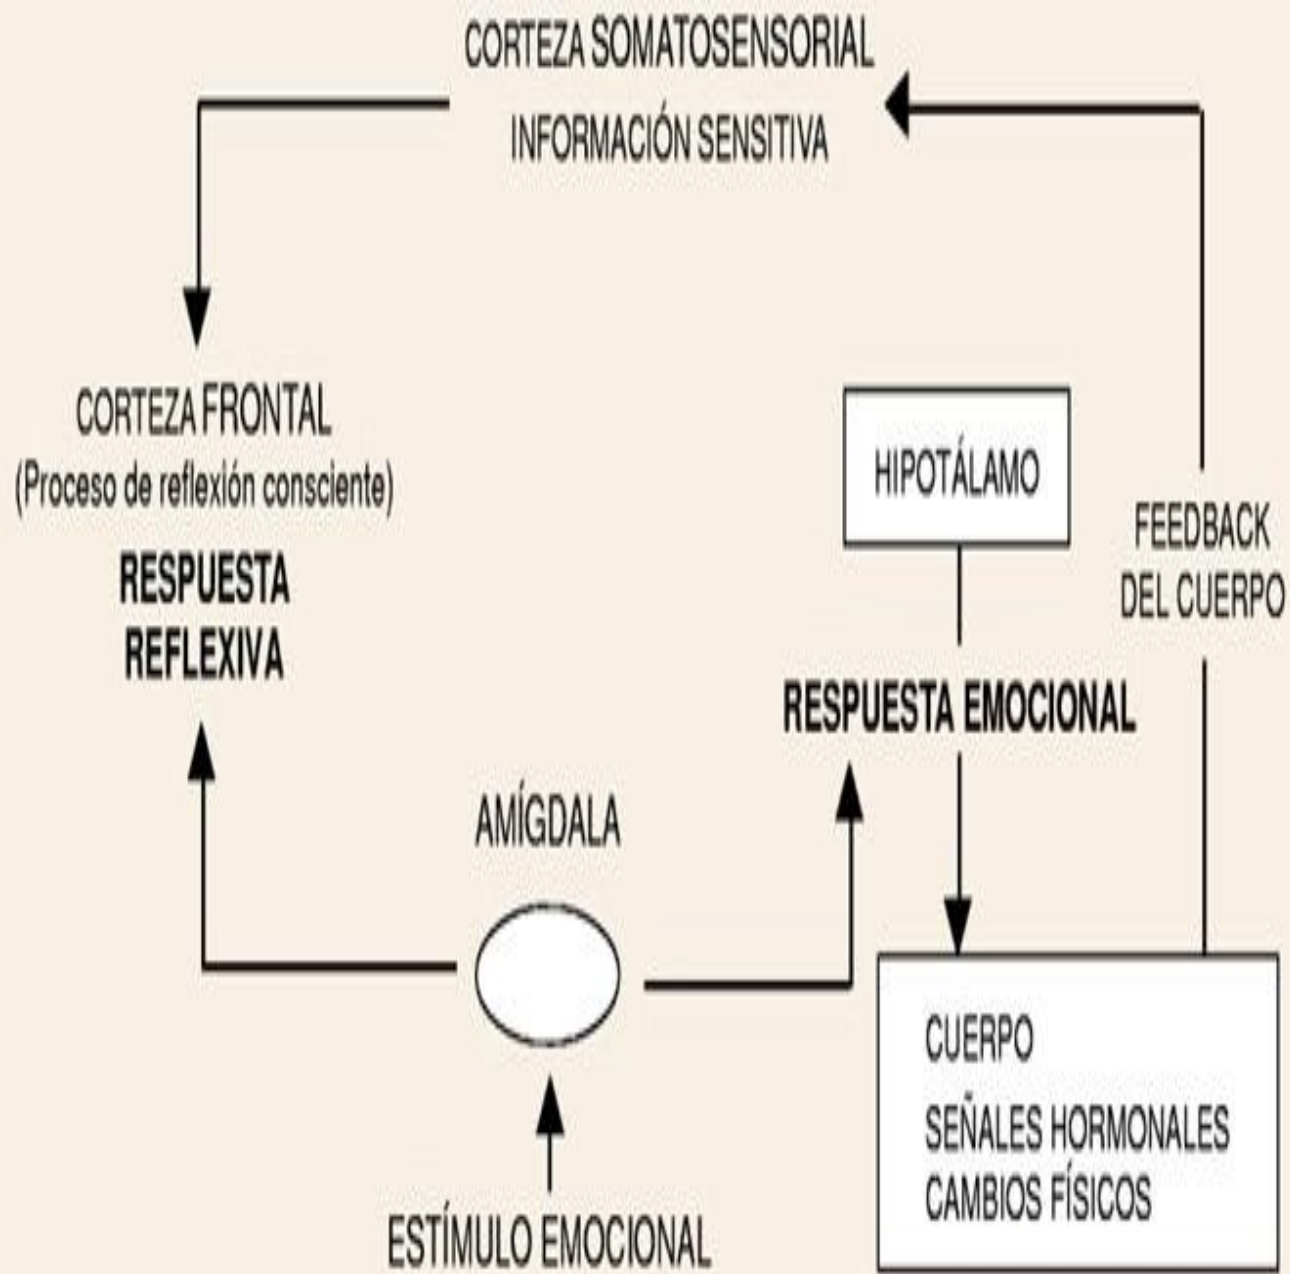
CORTEZA SOMATOSENSORIAL
INFORMACIÓN SENSITIVA

CORTEZA FRONTAL
(Proceso de reflexión consciente)
RESPUESTA REFLEXIVA

HIPOTÁLAMO

FEEDBACK DEL CUERPO

RESPUESTA EMOCIONAL

AMÍGDALA

CUERPO
SEÑALES HORMONALES
CAMBIOS FÍSICOS

ESTÍMULO EMOCIONAL